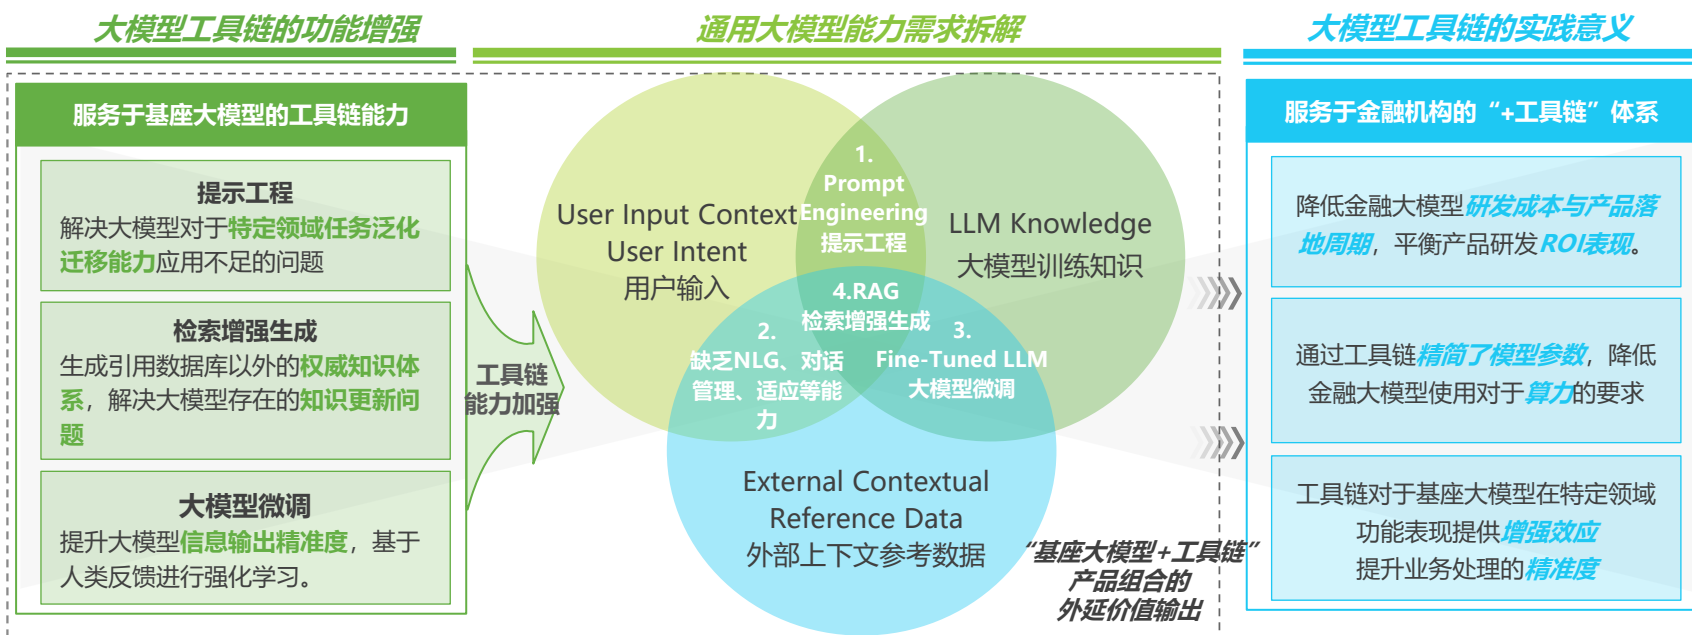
大模型工具链的功能增强

通用大模型能力需求拆解

大模型工具链的实践意义

服务于基座大模型的工具链能力

提示工程
解决大模型对于特定领域任务泛化迁移能力应用不足的问题

检索增强生成
生成引用数据库以外的权威知识体系，解决大模型存在的知识更新问题

大模型微调
提升大模型信息输出精准度，基于人类反馈进行强化学习。

工具链能力加强

User Input Context
User Intent
用户输入

1.
Prompt
Engineering
提示工程

LLM Knowledge
大模型训练知识

4.RAG
检索增强生成

2.
缺乏NLG、对话管理、适应等能力

3.
Fine-Tuned LLM
大模型微调

External Contextual
Reference Data
外部上下文参考数据

“基座大模型+工具链”
产品组合的
外延价值输出

服务于金融机构的“+工具链”体系

降低金融大模型研发成本与产品落地周期，平衡产品研发ROI表现。

通过工具链精简了模型参数，降低金融大模型使用对于算力的要求

工具链对于基座大模型在特定领域功能表现提供增强效应提升业务处理的精准度